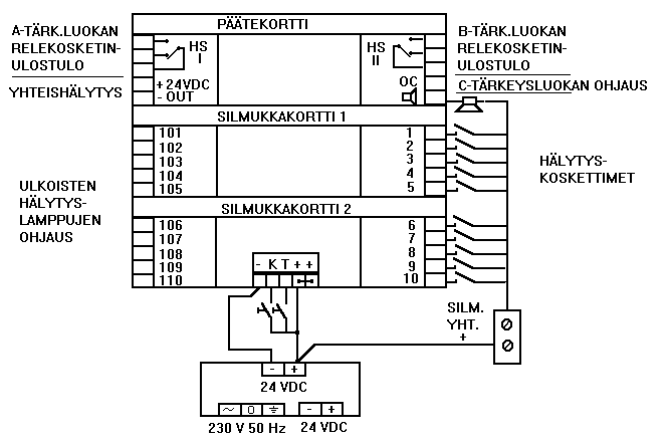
A-TÄRK.LUOKAN RELEKOSKETIN-ULOSTULO

YHTEISHÄLYTYS

PÄÄTEKORTTI

HS I

+24VDC
- OUT

HS II

OC

B-TÄRK.LUOKAN RELEKOSKETIN-ULOSTULO

C-TÄRKEYSLUOKAN OHJAUS

SILMUKKAKORTTI 1

101
102
103
104
105

1
2
3
4
5

HÄLYTYS-KOSKETTIMET

ULKOISTEN HÄLYTYS-LAMPPUJEN OHJAUS

SILMUKKAKORTTI 2

106
107
108
109
110

6
7
8
9
10

- K T + +

SILM. YHT. +

- +
24 VDC

~ 0 ⏚   - +
230 V 50 Hz   24 VDC